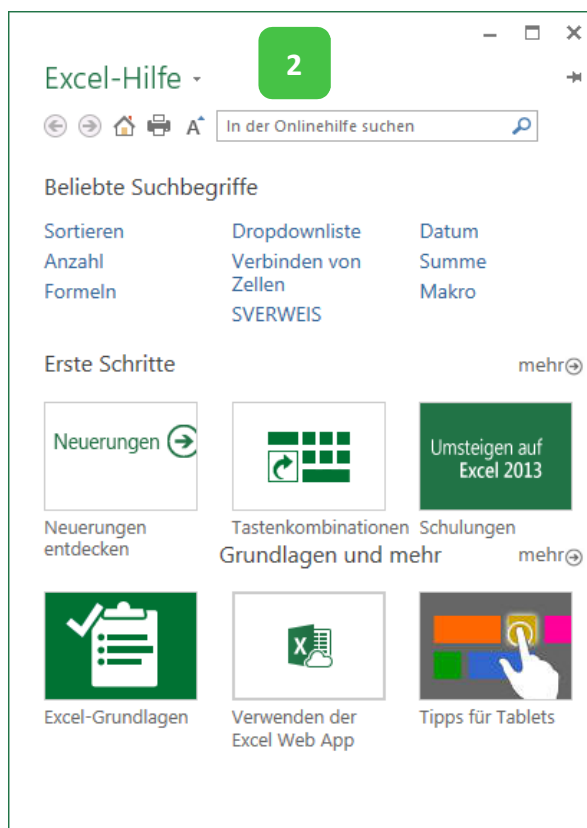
2

Excel-Hilfe

In der Onlinehilfe suchen

Beliebte Suchbegriffe

Sortieren
Anzahl
Formeln

Dropdownliste
Verbinden von Zellen
SVERWEIS

Datum
Summe
Makro

Erste Schritte

mehr

Neuerungen

Umsteigen auf Excel 2013

Neuerungen entdecken

Tastenkombinationen

Schulungen

Grundlagen und mehr

mehr

Excel-Grundlagen

Verwenden der Excel Web App

Tipps für Tablets